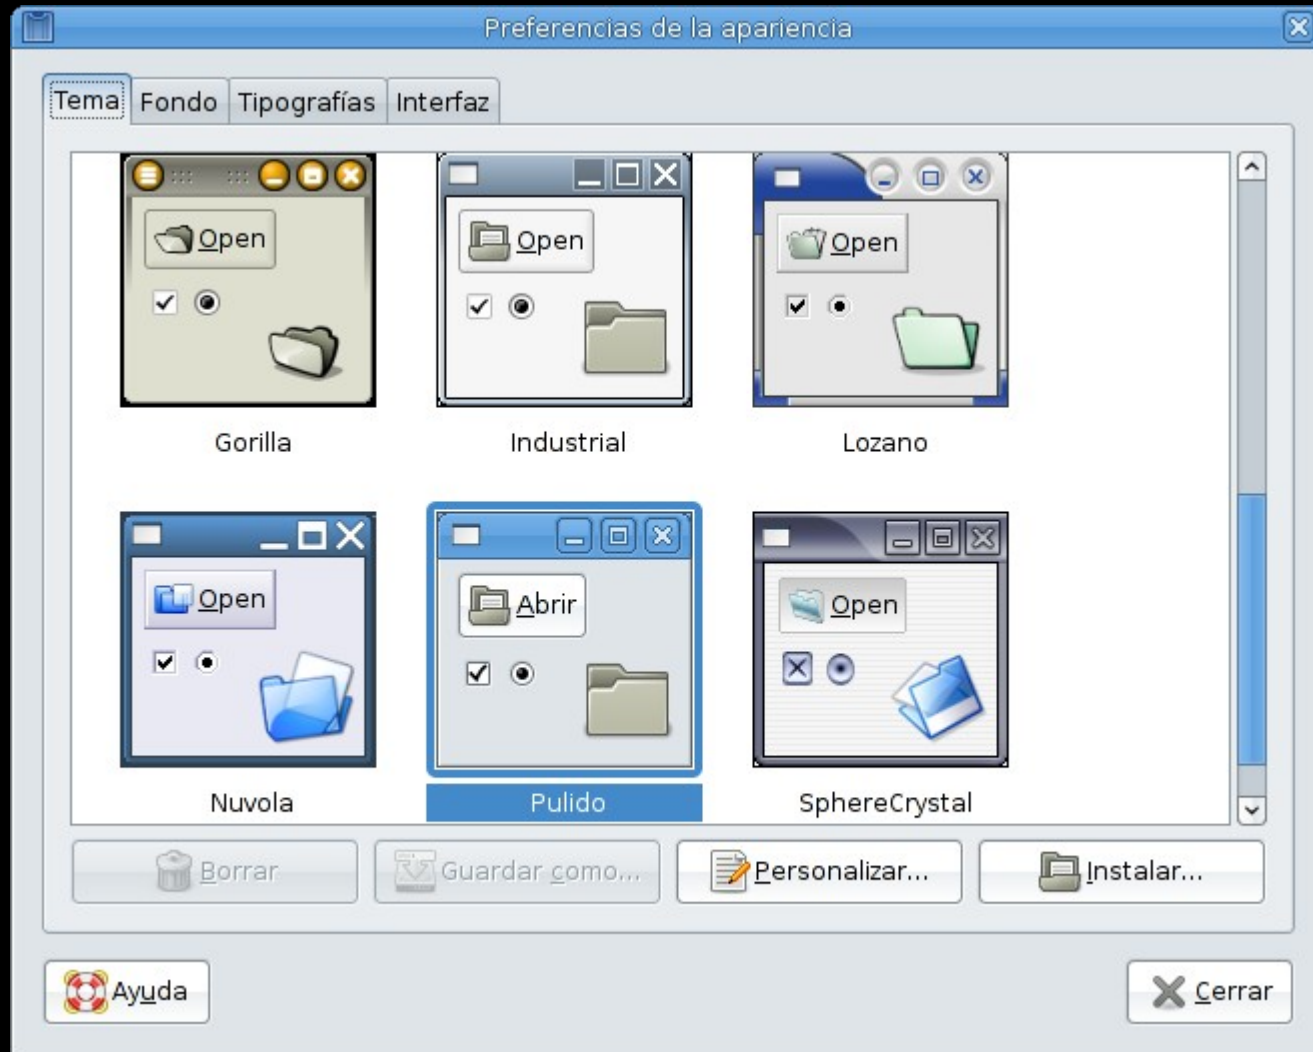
Preferencias de la apariencia

Tema Fondo Tipografías Interfaz

Open
Gorilla

Open
Industrial

Open
Lozano

Open
Nuvola

Abrir
Pulido

Open
SphereCrystal

Borrar Guardar como... Personalizar... Instalar...

Ayuda Cerrar